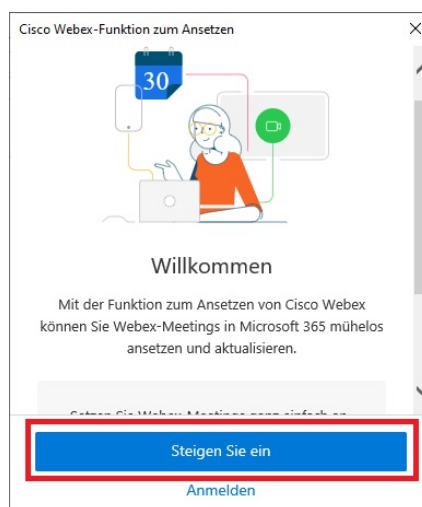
Cisco Webex-Funktion zum Ansetzen

30

Willkommen

Mit der Funktion zum Ansetzen von Cisco Webex können Sie Webex-Meetings in Microsoft 365 mühelos ansetzen und aktualisieren.

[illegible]

Steigen Sie ein

Anmelden